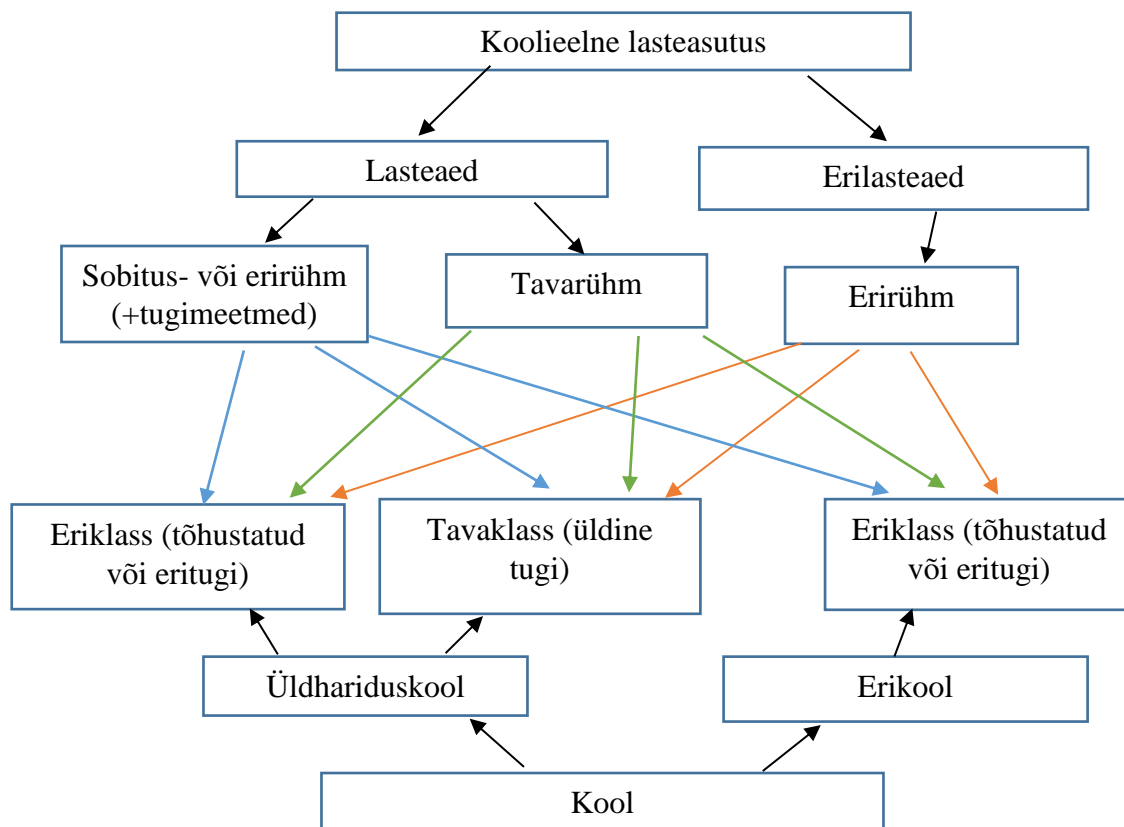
Koolieelne lasteasutus

Lasteaed

Erilasteaed

Sobitus- või erirühm (+tugimeetmed)

Tavarühm

Erirühm

Eriklass (tõhustatud või eritugi)

Tavaklass (üldine tugi)

Eriklass (tõhustatud või eritugi)

Üldhariduskool

Erikool

Kool